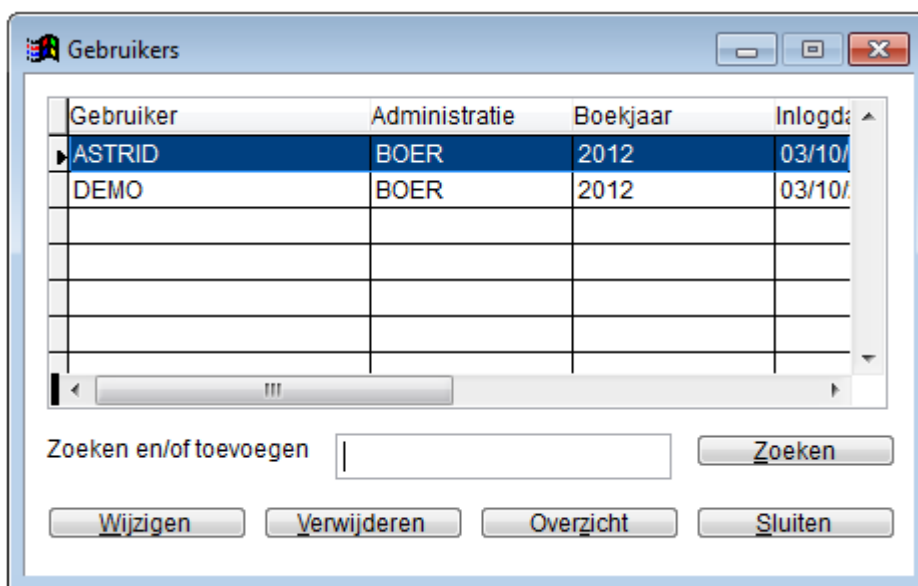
Gebruikers

| Gebruiker | Administratie | Boekjaar | Inlogda |
|---|---|---|---|
| ASTRID | BOER | 2012 | 03/10/ |
| DEMO | BOER | 2012 | 03/10/ |

Zoeken en/of toevoegen

Zoeken

Wijzigen Verwijderen Overzicht Sluiten